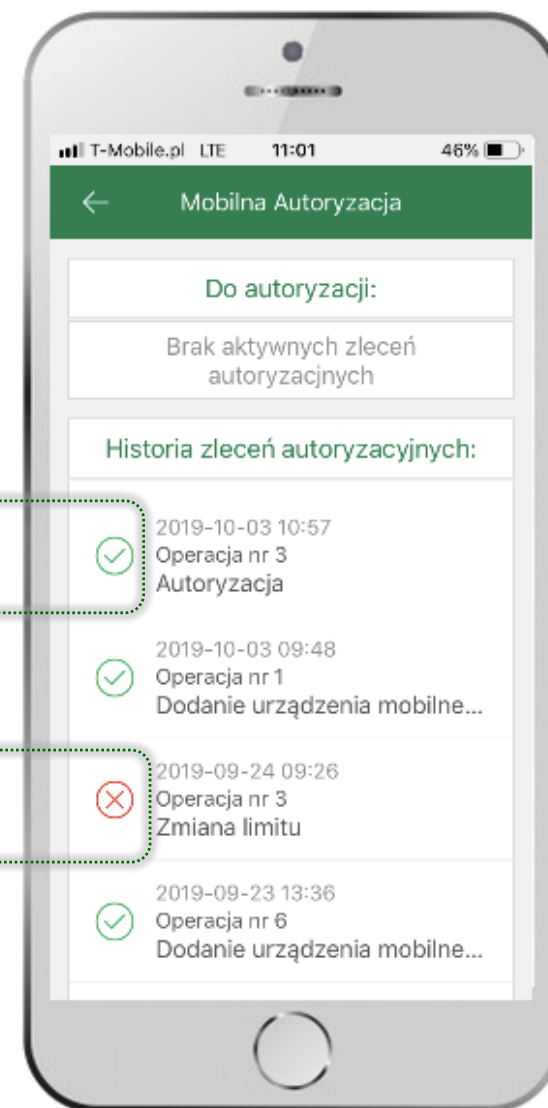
T-Mobile.pl LTE 11:01 46%

←

Mobilna Autoryzacja

Do autoryzacji:

Brak aktywnych zleceń autoryzacjnych

Historia zleceń autoryzacyjnych:

2019-10-03 10:57
Operacja nr 3
Autoryzacja

2019-10-03 09:48
Operacja nr 1
Dodanie urządzenia mobilne...

2019-09-24 09:26
Operacja nr 3
Zmiana limitu

2019-09-23 13:36
Operacja nr 6
Dodanie urządzenia mobilne...